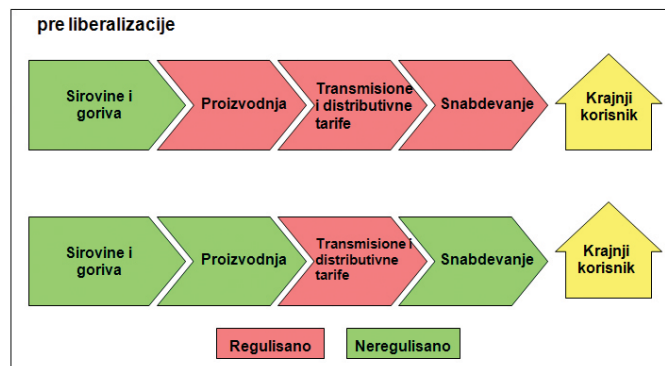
pre liberalizacije

Sirovine i goriva

Proizvodnja

Transmisione i distributivne tarife

Snabdevanje

Krajnji korisnik

Sirovine i goriva

Proizvodnja

Transmisione i distributivne tarife

Snabdevanje

Krajnji korisnik

Regulisano

Neregulisano